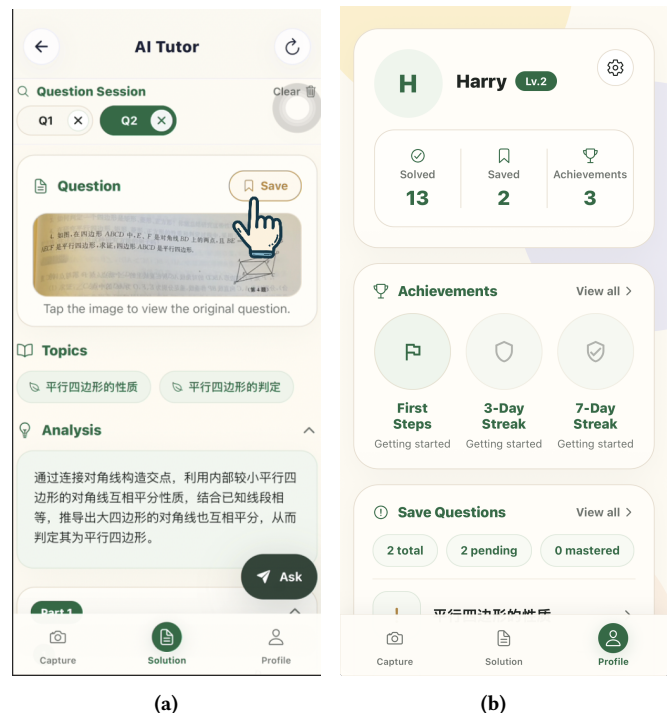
AI Tutor

Question Session

Clear

Q1

Q2

Question

Save

1. 如图，在四边形 ABCD 中，E、F 是对角线 BD 上的两点，且 BE=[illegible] 是平行四边形，求证：四边形 ABCD 是平行四边形。

Tap the image to view the original question.

Topics

平行四边形的性质

平行四边形的判定

Analysis

通过连接对角线构造交点，利用内部较小平行四边形的对角线互相平分性质，结合已知线段相等，推导出大四边形的对角线也互相平分，从而判定其为平行四边形。

Ask

Part 1

Capture

Solution

Profile

(a)

H

Harry

Lv.2

Solved
13

Saved
2

Achievements
3

Achievements

View all

First Steps
Getting started

3-Day Streak
Getting started

7-Day Streak
Getting started

Save Questions

View all

2 total

2 pending

0 mastered

平行四边形的性质

Capture

Solution

Profile

(b)